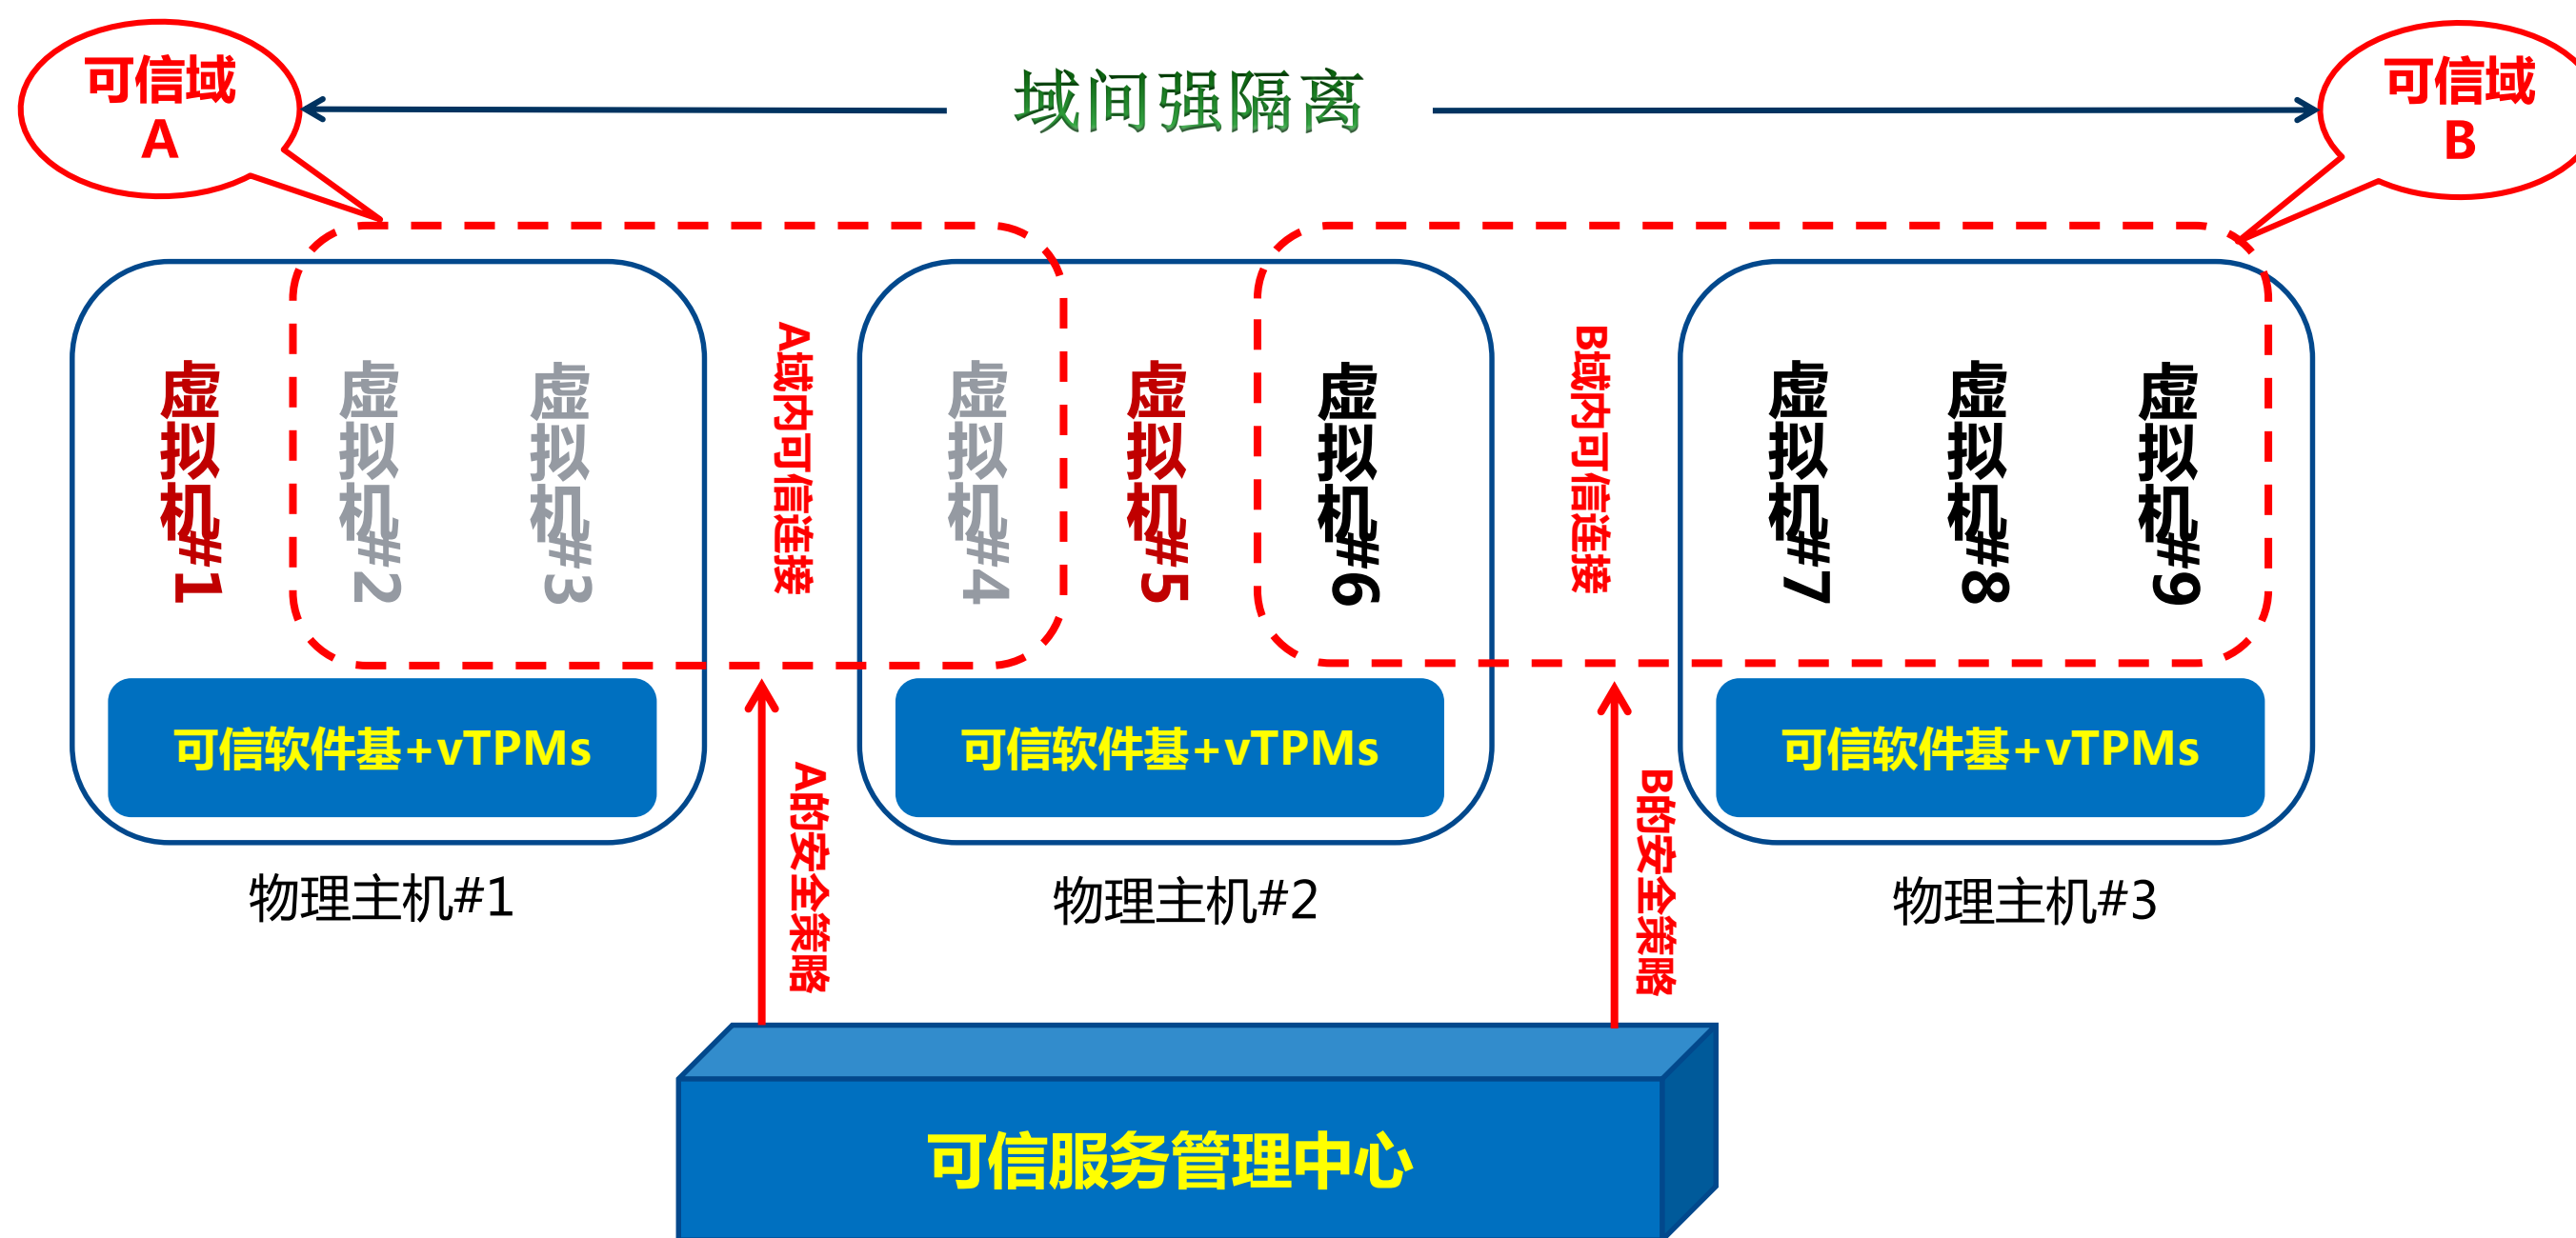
可信域 A

域间强隔离

可信域 B

虚拟机#1

虚拟机#2

虚拟机#3

A域内可信连接

虚拟机#4

虚拟机#5

虚拟机#6

B域内可信连接

虚拟机#7

虚拟机#8

虚拟机#9

可信软件基+vTPMs

可信软件基+vTPMs

可信软件基+vTPMs

物理主机#1

A的安全策略

物理主机#2

B的安全策略

物理主机#3

可信服务管理中心